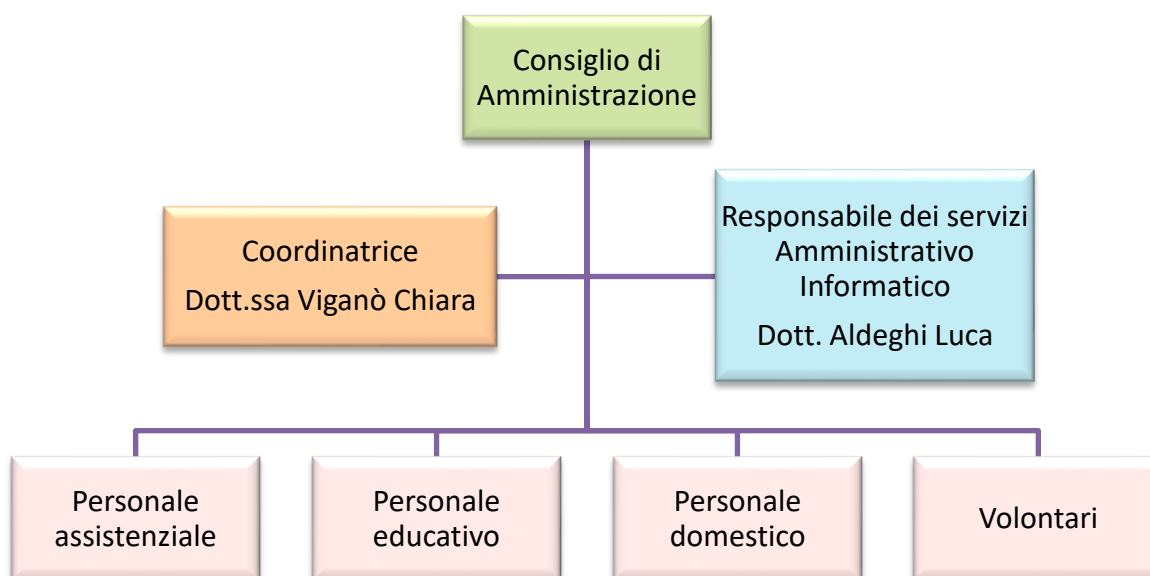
Consiglio di Amministrazione

Coordinatrice

Dott.ssa Viganò Chiara

Responsabile dei servizi Amministrativo Informatico

Dott. Aldeghi Luca

Personale assistenziale

Personale educativo

Personale domestico

Volontari